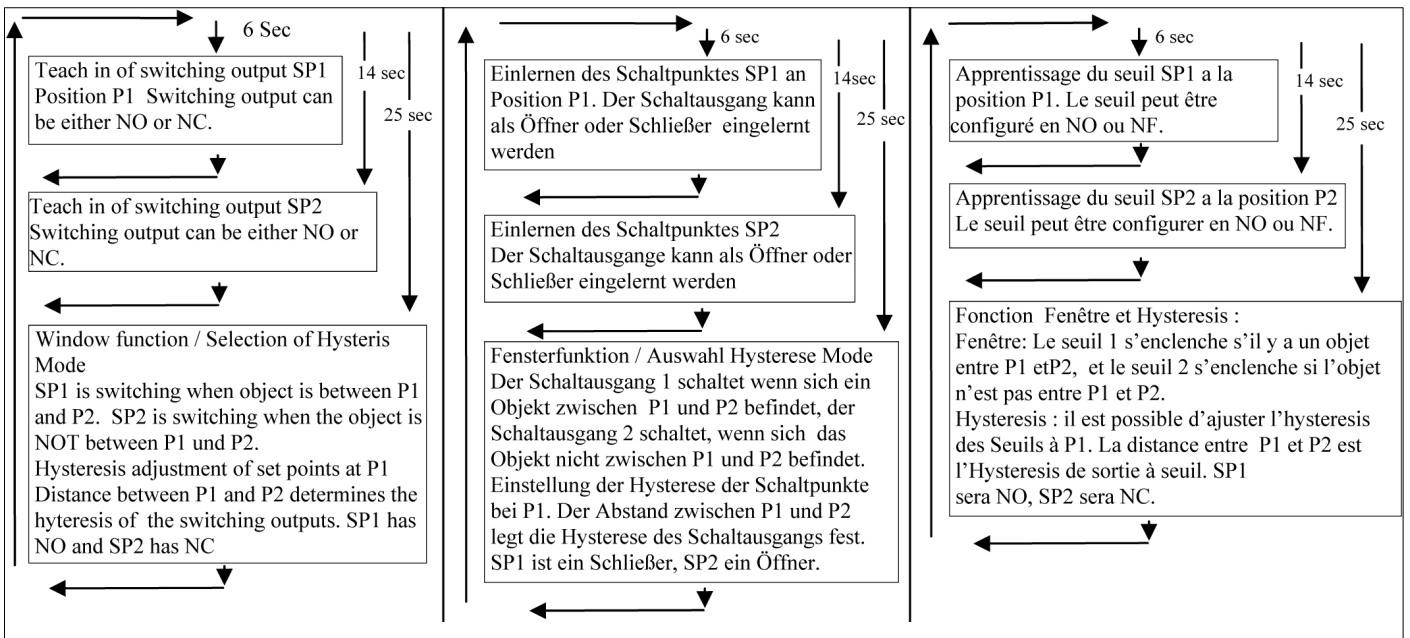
6 Sec

14 sec

25 sec

Teach in of switching output SP1 Position P1 Switching output can be either NO or NC.

Teach in of switching output SP2 Switching output can be either NO or NC.

Window function / Selection of Hysteris Mode
SP1 is switching when object is between P1 and P2. SP2 is switching when the object is NOT between P1 und P2.
Hysteresis adjustment of set points at P1 Distance between P1 and P2 determines the hyteresis of the switching outputs. SP1 has NO and SP2 has NC

6 sec

14sec

25 sec

Einlernen des Schaltpunktes SP1 an Position P1. Der Schaltausgang kann als Öffner oder Schließer eingelernt werden

Einlernen des Schaltpunktes SP2
Der Schaltausgange kann als Öffner oder Schließer eingelernt werden

Fensterfunktion / Auswahl Hysterese Mode
Der Schaltausgang 1 schaltet wenn sich ein Objekt zwischen P1 und P2 befindet, der Schaltausgang 2 schaltet, wenn sich das Objekt nicht zwischen P1 und P2 befindet. Einstellung der Hysterese der Schaltpunkte bei P1. Der Abstand zwischen P1 und P2 legt die Hysterese des Schaltausgangs fest. SP1 ist ein Schließer, SP2 ein Öffner.

6 sec

14 sec

25 sec

Apprentissage du seuil SP1 a la position P1. Le seuil peut être configuré en NO ou NF.

Apprentissage du seuil SP2 a la position P2
Le seuil peut être configurer en NO ou NF.

Fonction Fenêtre et Hysteresis :
Fenêtre: Le seuil 1 s'enclenche s'il y a un objet entre P1 etP2, et le seuil 2 s'enclenche si l'objet n'est pas entre P1 et P2.
Hysteresis : il est possible d'ajuster l'hysteresis des Seuils à P1. La distance entre P1 et P2 est l'Hysteresis de sortie à seuil. SP1 sera NO, SP2 sera NC.